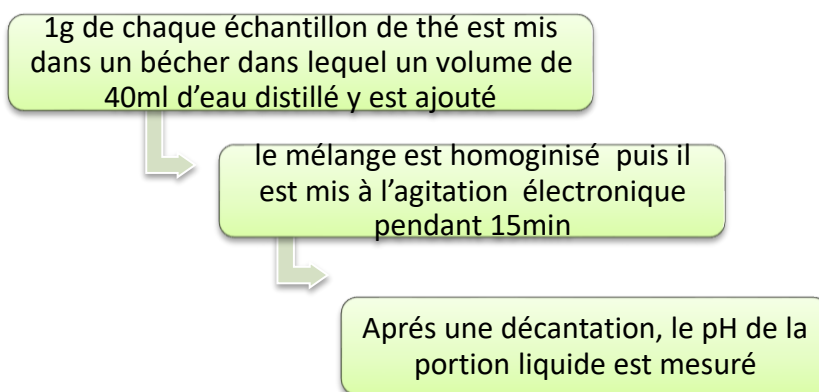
1g de chaque échantillon de thé est mis dans un bécher dans lequel un volume de 40ml d'eau distillé y est ajouté

le mélange est homoginisé puis il est mis à l'agitation électronique pendant 15min

Aprés une décantation, le pH de la portion liquide est mesuré